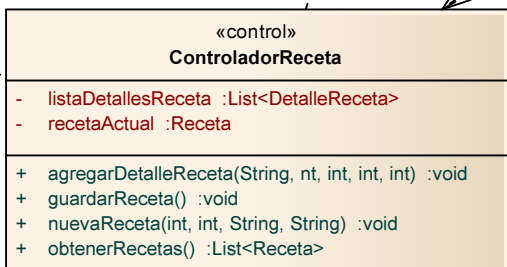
«control»
ControladorReceta

- listaDetallesReceta :List<DetalleReceta>
- recetaActual :Receta

+ agregarDetalleReceta(String, nt, int, int, int) :void
+ guardarReceta() :void
+ nuevaReceta(int, int, String, String) :void
+ obtenerRecetas() :List<Receta>